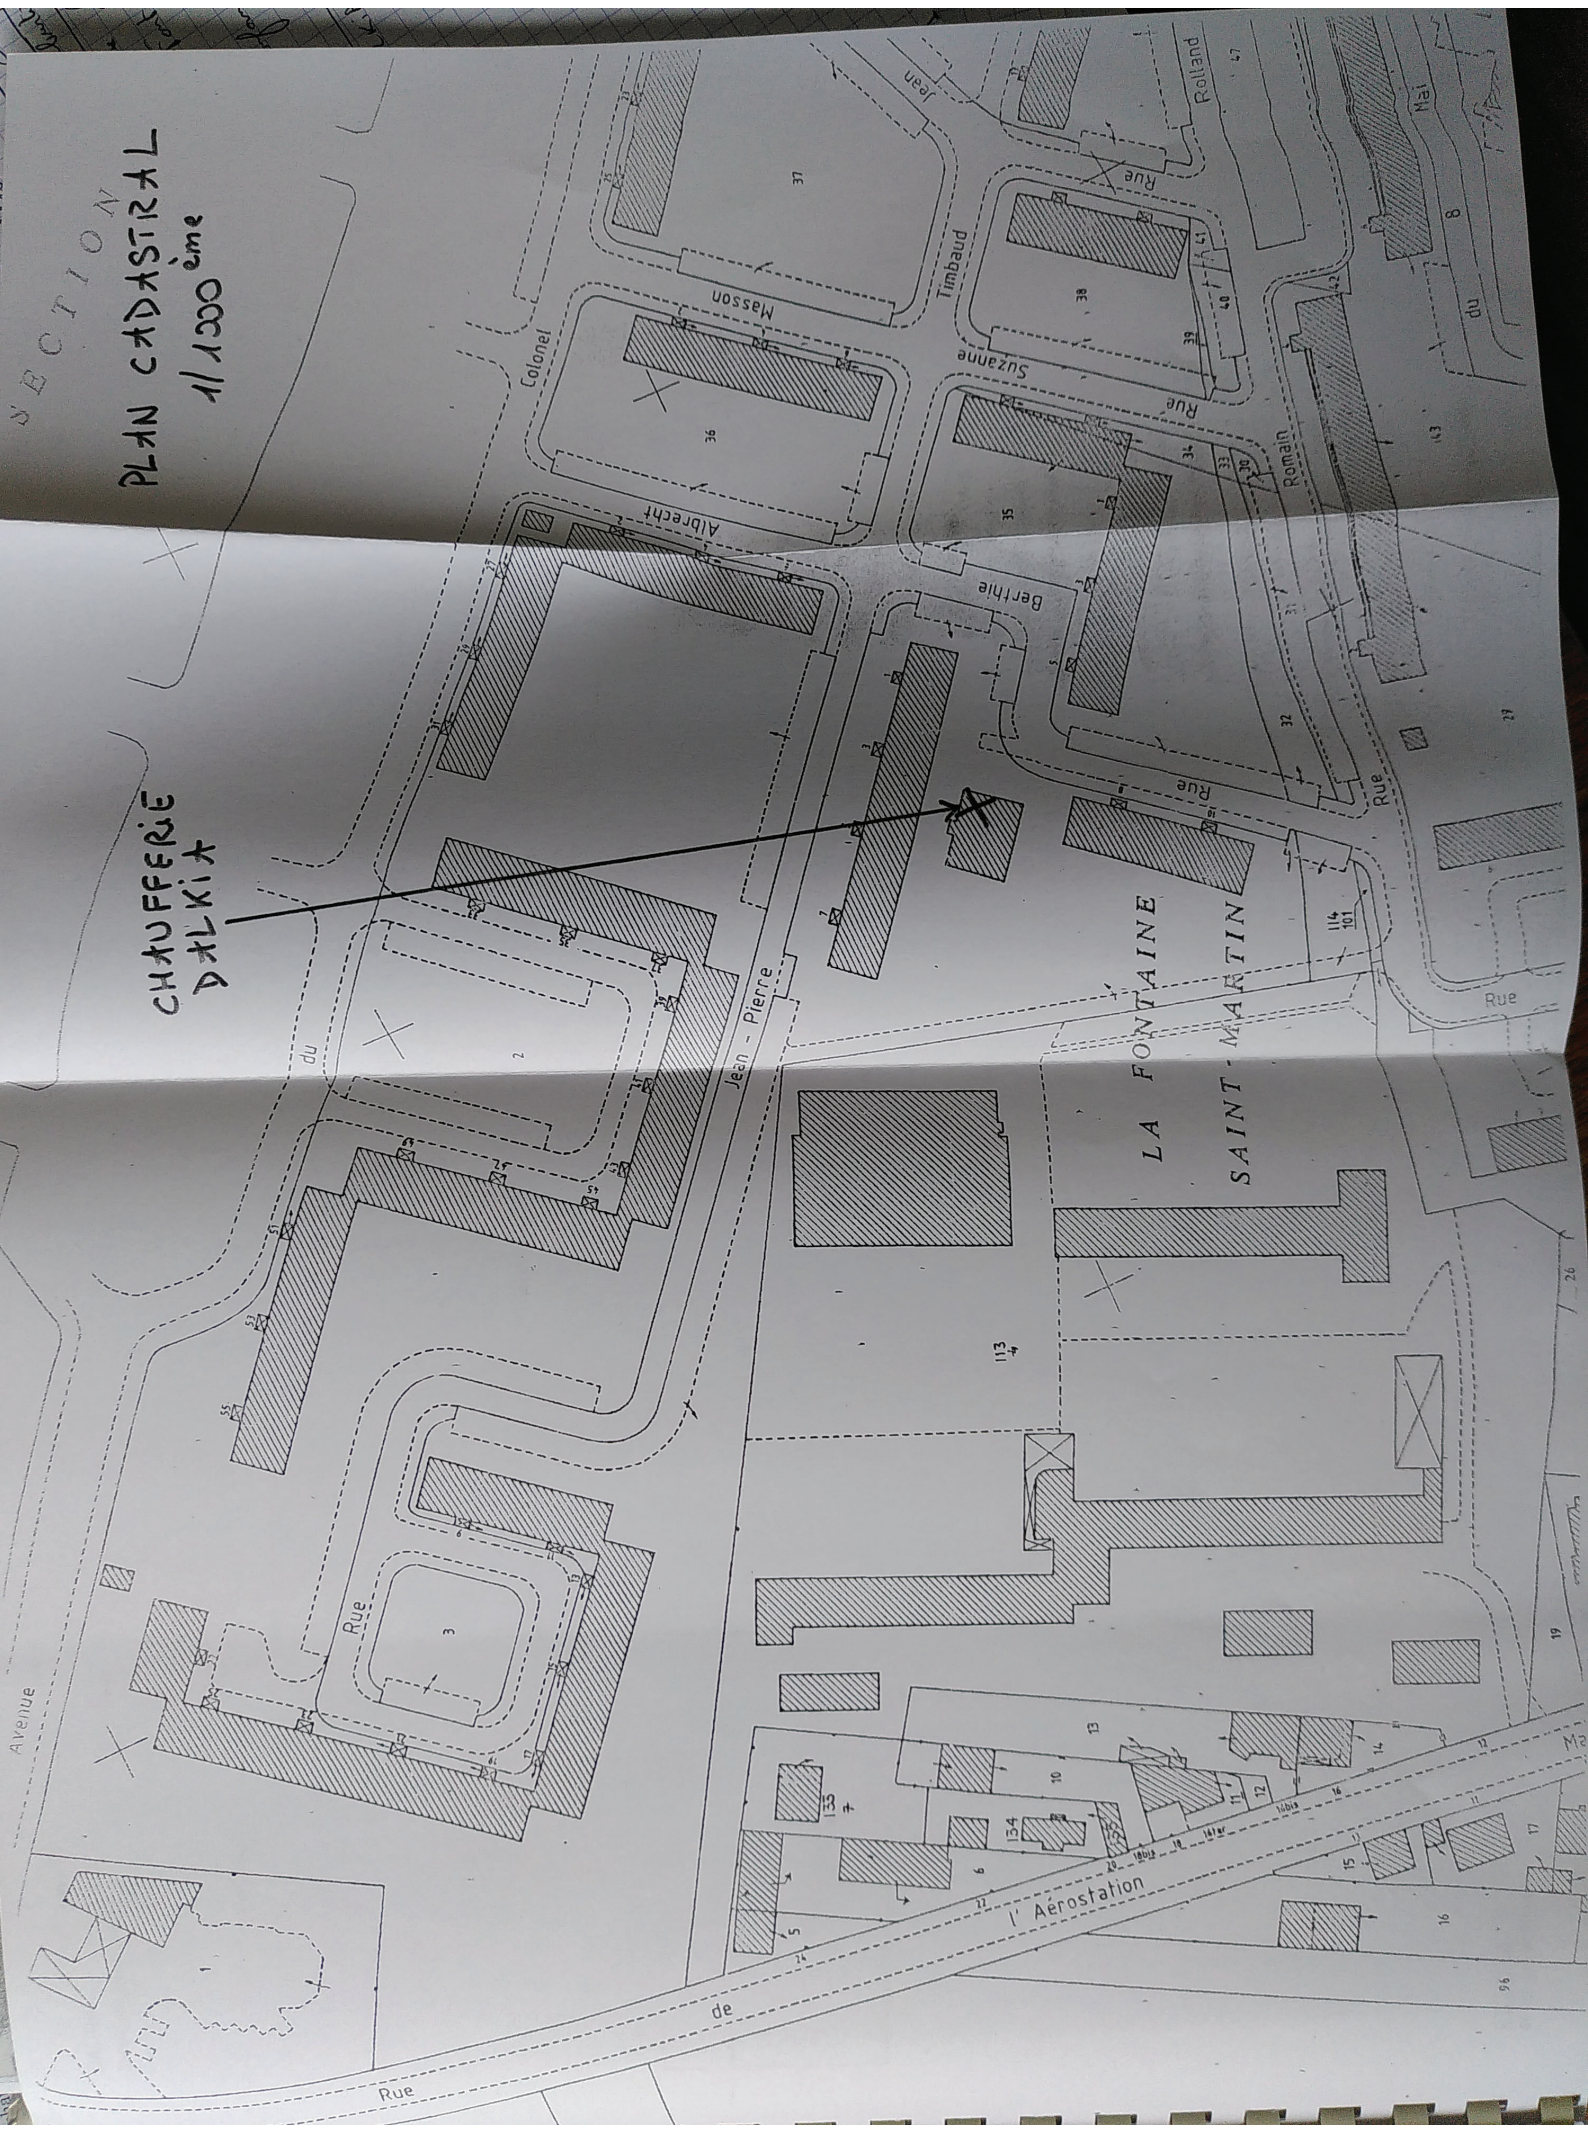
SECTION

PLAN CADASTRAL
1/1000ème

CHAUFFERIE
DALKIA

Avenue du Colonel Masson
Rue Albrecht
Rue Jean-Pierre Timbaud
Rue Suzanne
Rue Berthie
Rue Romain Rolland
Rue du 8 Mai
Rue de l' Aérostation
Rue

LA FONTAINE SAINT-MARTIN

37
36
38
35
34
33
32
29
26
19
2
3
113
114
133
134
135
13
10
9
6
5
16
15
17
14
43
47
96
40
41
42
39
30
31
12
1
4
11